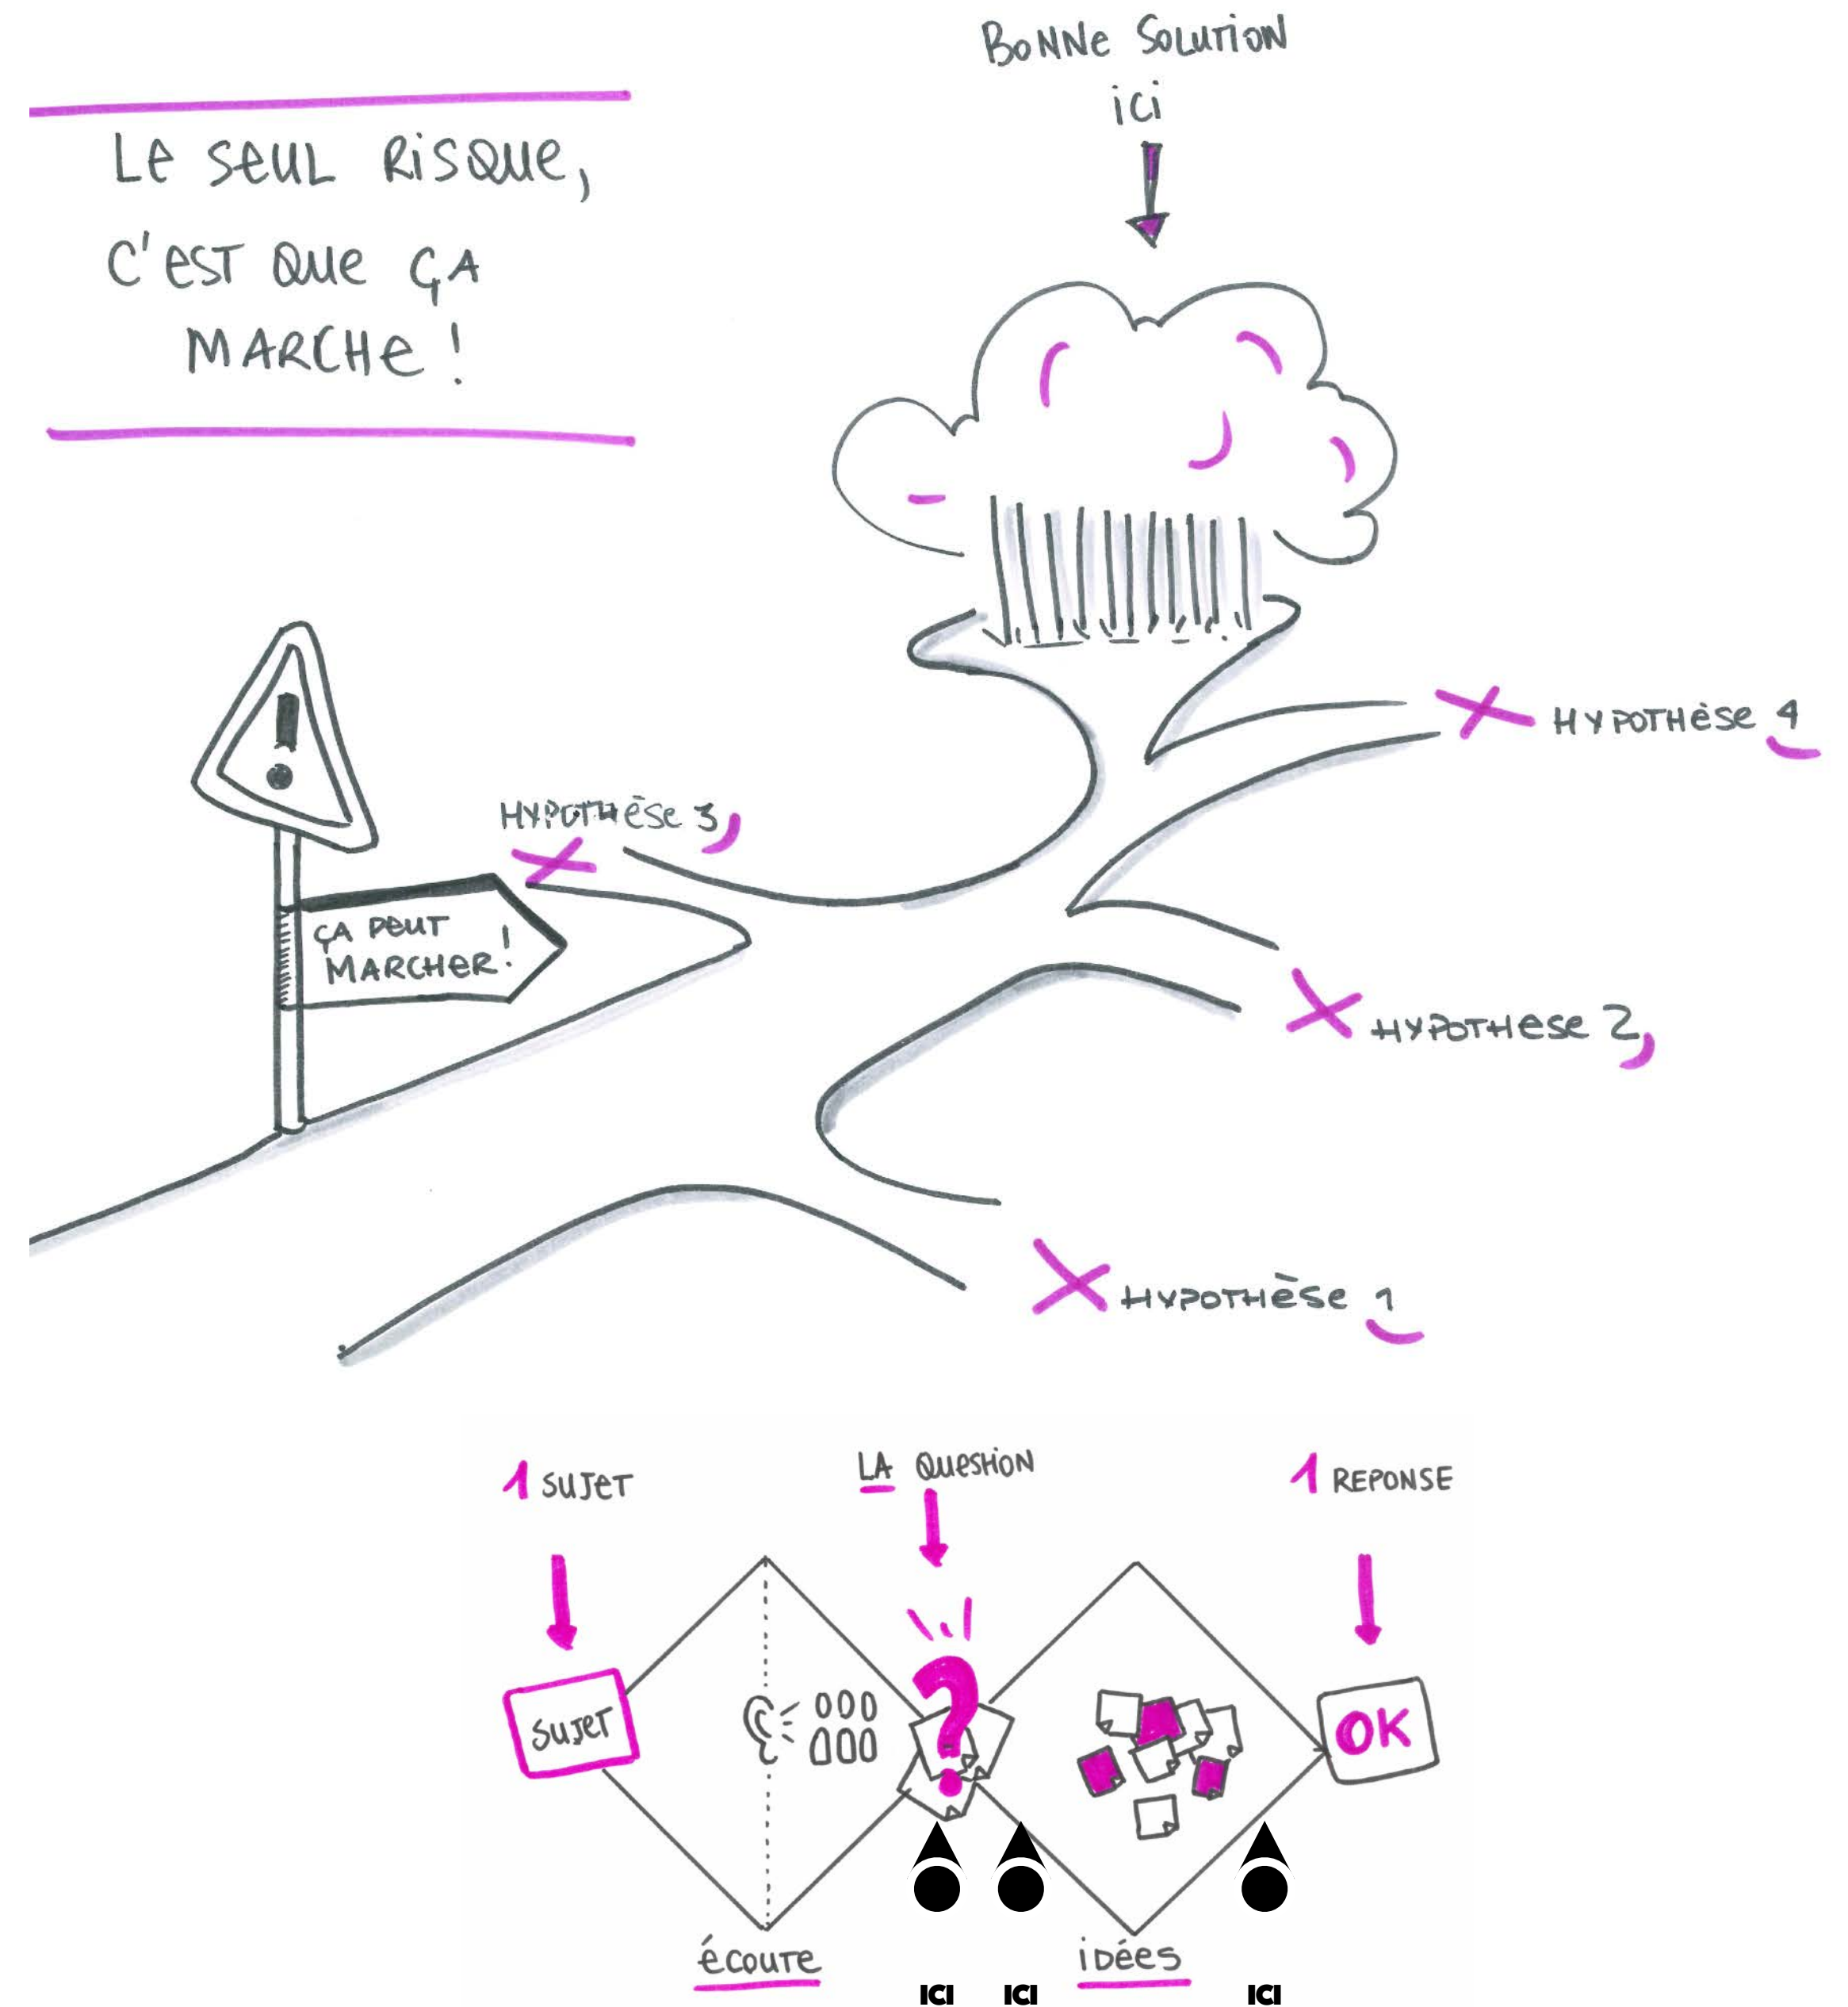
Le seul risque, c'est que ça marche !

Bonne solution ici

Ça peut marcher !

Hypothèse 3

Hypothèse 4

Hypothese 2

Hypothèse 1

1 sujet

La question

1 reponse

Sujet

OK

écoute

idées

ICI ICI ICI